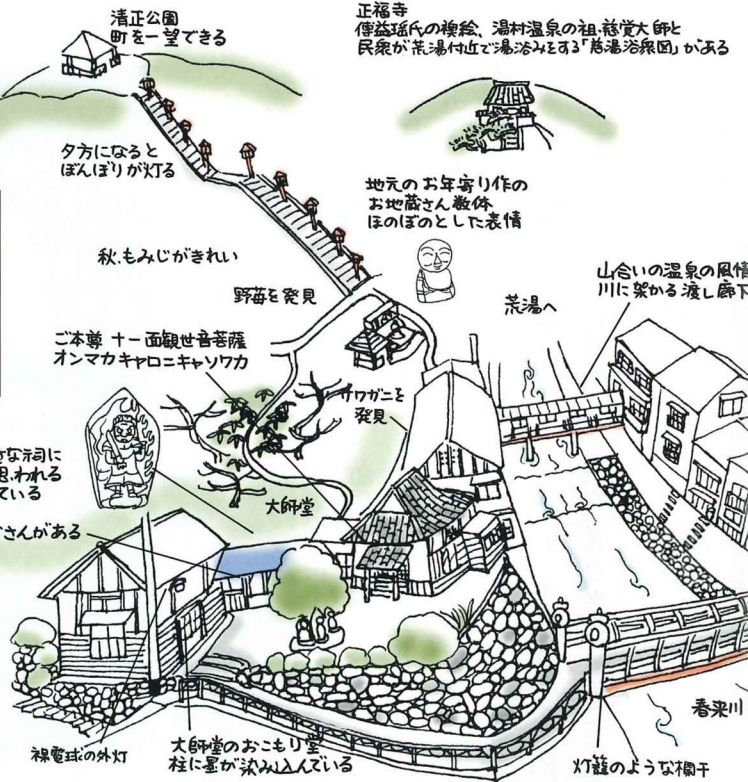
清正公園
町を一望できる

正福寺
傳益瑶氏の襖絵、湯村温泉の祖・慈覚大師と
民衆が荒湯付近で湯浴みをする「荒湯浴泉図」がある

夕方になると
ぼんぼりが灯る

地元のお年寄り作の
お地蔵さん数体
ほのぼのとした表情

秋、もみじがきれい

野苺を発見

山合いの温泉の風情
川に架かる渡し廊下

荒湯へ

ご本尊 十一面観世音菩薩
オンマカキャロニキャソワカ

サワガニを
発見

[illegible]な祠に
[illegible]思われる
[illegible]ている

大師堂

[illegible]さんがある

裸電球の外灯

大師堂のおこもり堂
柱に墨が染み込んでいる

灯籠のような欄干

春来川